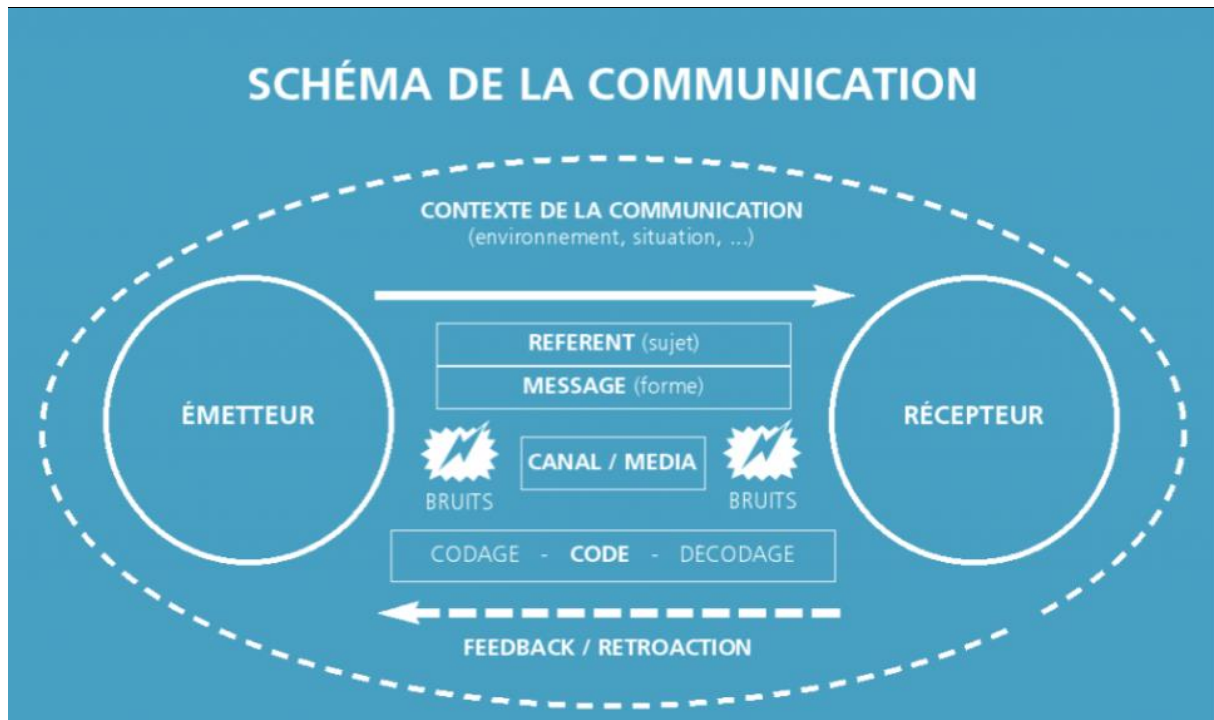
SCHÉMA DE LA COMMUNICATION

CONTEXTE DE LA COMMUNICATION
(environnement, situation, ...)

ÉMETTEUR

REFERENT (sujet)

MESSAGE (forme)

BRUITS

CANAL / MEDIA

BRUITS

RÉCEPTEUR

CODAGE - CODE - DECODAGE

FEEDBACK / RETROACTION